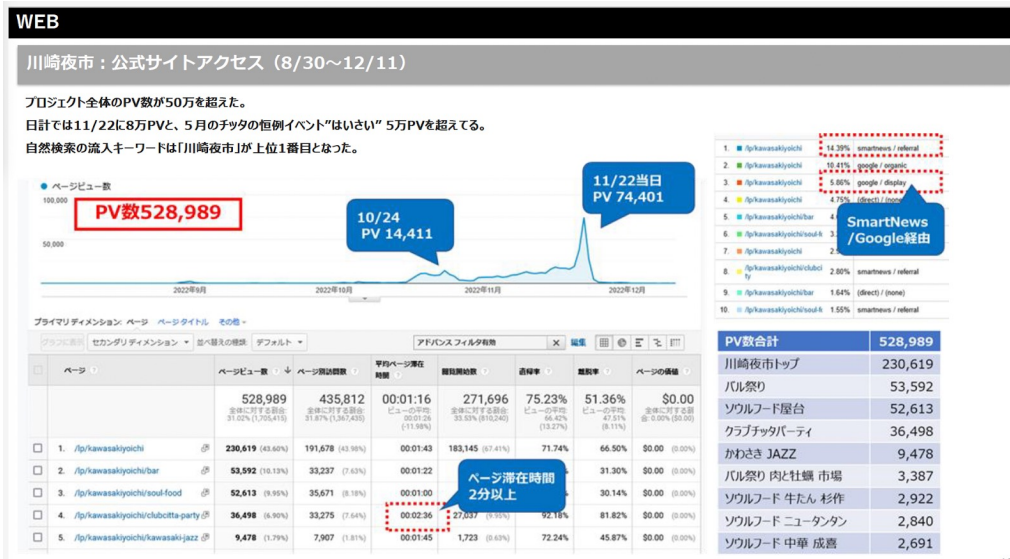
WEB

川崎夜市：公式サイトアクセス（8/30～12/11）

プロジェクト全体のPV数が50万を超えた。
日計では11/22に8万PVと、5月のチッタの恒例イベント"はいさい" 5万PVを超えてる。
自然検索の流入キーワードは「川崎夜市」が上位1番目となった。

● ページビュー数
100,000
50,000
PV数528,989
10/24 PV 14,411
11/22当日 PV 74,401
2022年9月 2022年10月 2022年11月 2022年12月

| | | | |
|---|---|---|---|
| 1. | /lp/kawasakiyoichi | 14.39% | smartnews / referral |
| 2. | /lp/kawasakiyoichi | 10.41% | google / organic |
| 3. | /lp/kawasakiyoichi | 5.86% | google / display |
| 4. | /lp/kawasakiyoichi | 4.75% | (direct) / (none) |
| 5. | /lp/kawasakiyoichi/bar | 4. | |
| 6. | /lp/kawasakiyoichi/soul-fo | 3. | |
| 7. | /lp/kawasakiyoichi | 2. | |
| 8. | /lp/kawasakiyoichi/clubcitty | 2.80% | smartnews / referral |
| 9. | /lp/kawasakiyoichi/bar | 1.64% | (direct) / (none) |
| 10. | /lp/kawasakiyoichi/soul-fo | 1.55% | smartnews / referral |

SmartNews /Google経由

プライマリディメンション: ページ ページタイトル その他
グラフに表示 セカンダリディメンション 並べ替えの種類: デフォルト
アドバンスフィルタ有効 × 編集

| | ページ | ページビュー数 | ページ別訪問数 | 平均ページ滞在時間 | 閲覧開始数 | 直帰率 | 離脱率 | ページの価値 |
|---|---|---|---|---|---|---|---|---|
| | | 528,989 全体に対する割合: 31.02% (1,705,415) | 435,812 全体に対する割合: 31.87% (1,367,435) | 00:01:16 ビューの平均: 00:01:26 (-11.98%) | 271,696 全体に対する割合: 33.53% (810,240) | 75.23% ビューの平均: 66.42% (13.27%) | 51.36% ビューの平均: 47.51% (8.11%) | $0.00 全体に対する割合: 0.00% ($0.00) |
| 1. | /lp/kawasakiyoichi | 230,619 (43.60%) | 191,678 (43.98%) | 00:01:43 | 183,145 (67.41%) | 71.74% | 66.50% | $0.00 (0.00%) |
| 2. | /lp/kawasakiyoichi/bar | 53,592 (10.13%) | 33,237 (7.63%) | 00:01:22 | | | 31.30% | $0.00 (0.00%) |
| 3. | /lp/kawasakiyoichi/soul-food | 52,613 (9.95%) | 35,671 (8.18%) | 00:01:00 | | | 30.14% | $0.00 (0.00%) |
| 4. | /lp/kawasakiyoichi/clubcitta-party | 36,498 (6.90%) | 33,275 (7.64%) | 00:02:36 | 27,037 (9.95%) | 92.18% | 81.82% | $0.00 (0.00%) |
| 5. | /lp/kawasakiyoichi/kawasaki-jazz | 9,478 (1.79%) | 7,907 (1.81%) | 00:01:45 | 1,723 (0.63%) | 72.24% | 45.85% | $0.00 (0.00%) |

ページ滞在時間 2分以上

| PV数合計 | 528,989 |
|---|---|
| 川崎夜市トップ | 230,619 |
| バル祭り | 53,592 |
| ソウルフード屋台 | 52,613 |
| クラブチッタパーティ | 36,498 |
| かわさき JAZZ | 9,478 |
| バル祭り 肉と牡蠣 市場 | 3,387 |
| ソウルフード 牛たん 杉作 | 2,922 |
| ソウルフード ニュータンタン | 2,840 |
| ソウルフード 中華 成喜 | 2,691 |